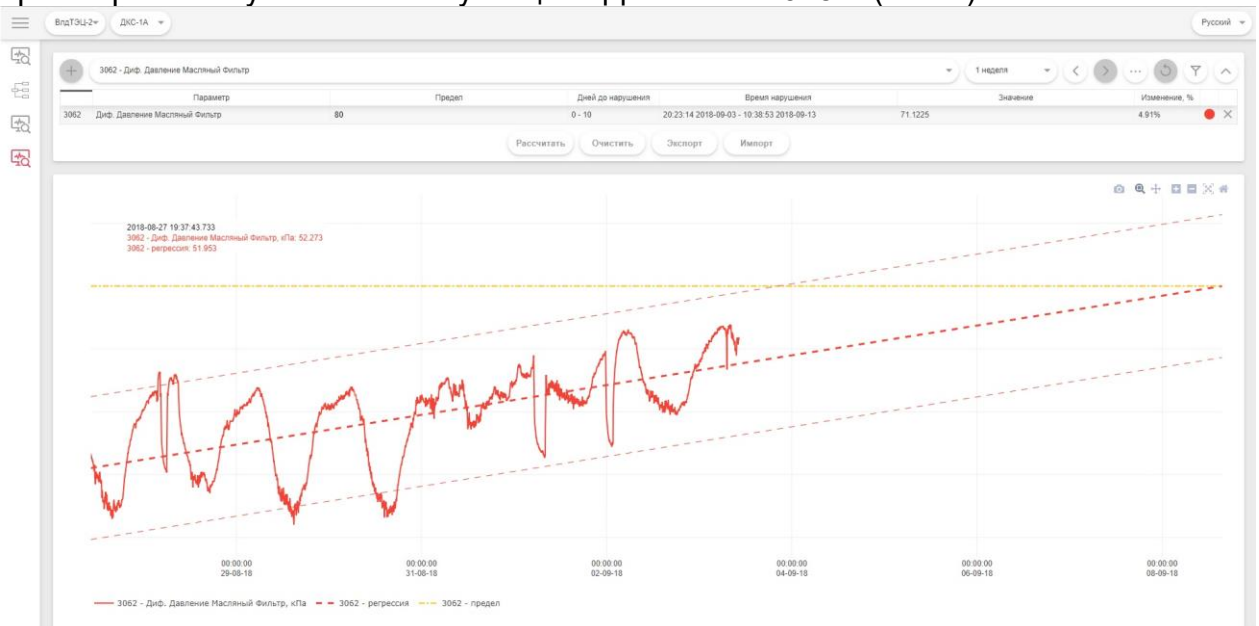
ВлдТЭЦ-2 ДКС-1А Русский

3062 - Диф. Давление Масляный Фильтр
1 неделя

| | Параметр | Предел | Дней до нарушения | Время нарушения | Значение | Изменение, % |
|---|---|---|---|---|---|---|
| 3062 | Диф. Давление Масляный Фильтр | 80 | 0 - 10 | 20:23:14 2018-09-03 - 10:38:53 2018-09-13 | 71.1225 | 4.91% |

Рассчитать Очистить Экспорт Импорт

2018-08-27 19:37:43.733
3062 - Диф. Давление Масляный Фильтр, кПа: 52.273
3062 - регрессия: 51.953

00:00:00 29-08-18
00:00:00 31-08-18
00:00:00 02-09-18
00:00:00 04-09-18
00:00:00 06-09-18
00:00:00 08-09-18

3062 - Диф. Давление Масляный Фильтр, кПа
3062 - регрессия
3062 - предел